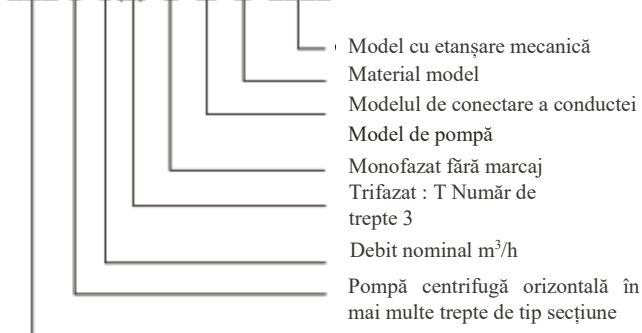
Model cu etanșare mecanică
Material model
Modelul de conectare a conductei
Model de pompă
Monofazat fără marcaj
Trifazat : T Număr de trepte 3
Debit nominal $m^3/h$
Pompă centrifugă orizontală în mai multe trepte de tip secțiune